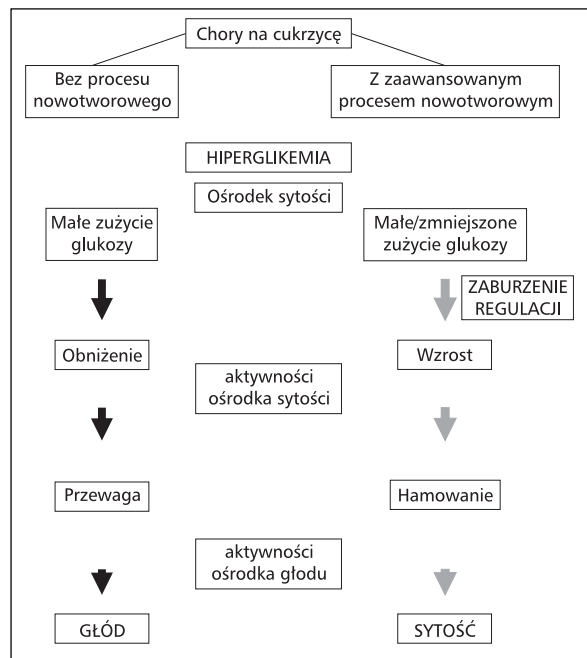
Chory na cukrzycę

Bez procesu nowotworowego

Z zaawansowanym procesem nowotworowym

HIPERGLIKEMIA

Ośrodek sytości

Małe zużycie glukozy

Małe/zmniejszone zużycie glukozy

ZABURZENIE REGULACJI

Obniżenie

aktywności ośrodka sytości

Wzrost

Przewaga

Hamowanie

aktywności ośrodka głodu

GŁÓD

SYTOŚĆ